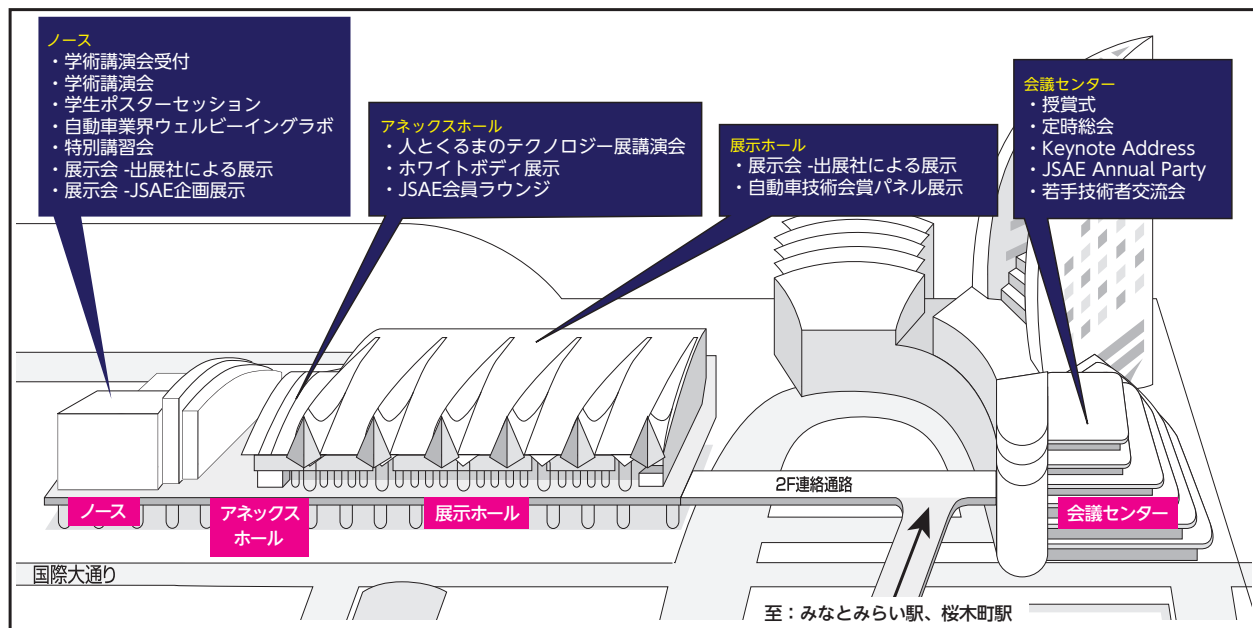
ノース
・学術講演会受付
・学術講演会
・学生ポスターセッション
・自動車業界ウェルビーイングラボ
・特別講習会
・展示会 -出展社による展示
・展示会 -JSAE企画展示

アネックスホール
・人とくるまのテクノロジー展講演会
・ホワイトボディ展示
・JSAE会員ラウンジ

展示ホール
・展示会 -出展社による展示
・自動車技術会賞パネル展示

会議センター
・授賞式
・定時総会
・Keynote Address
・JSAE Annual Party
・若手技術者交流会

ノース

アネックスホール

展示ホール

2F連絡通路

会議センター

国際大通り

至：みなとみらい駅、桜木町駅